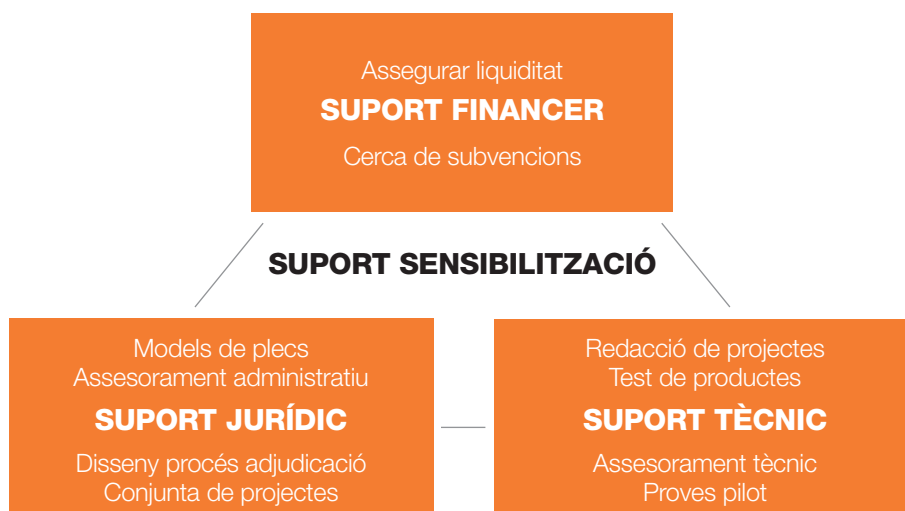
Assegurar liquiditat
SUPORT FINANCER
Cerca de subvencions

SUPORT SENSIBILITZACIÓ

Models de plecs
Assesorament administratiu
SUPORT JURÍDIC
Disseny procés adjudicació
Conjunta de projectes

Redacció de projectes
Test de productes
SUPORT TÈCNIC
Assesorament tècnic
Proves pilot